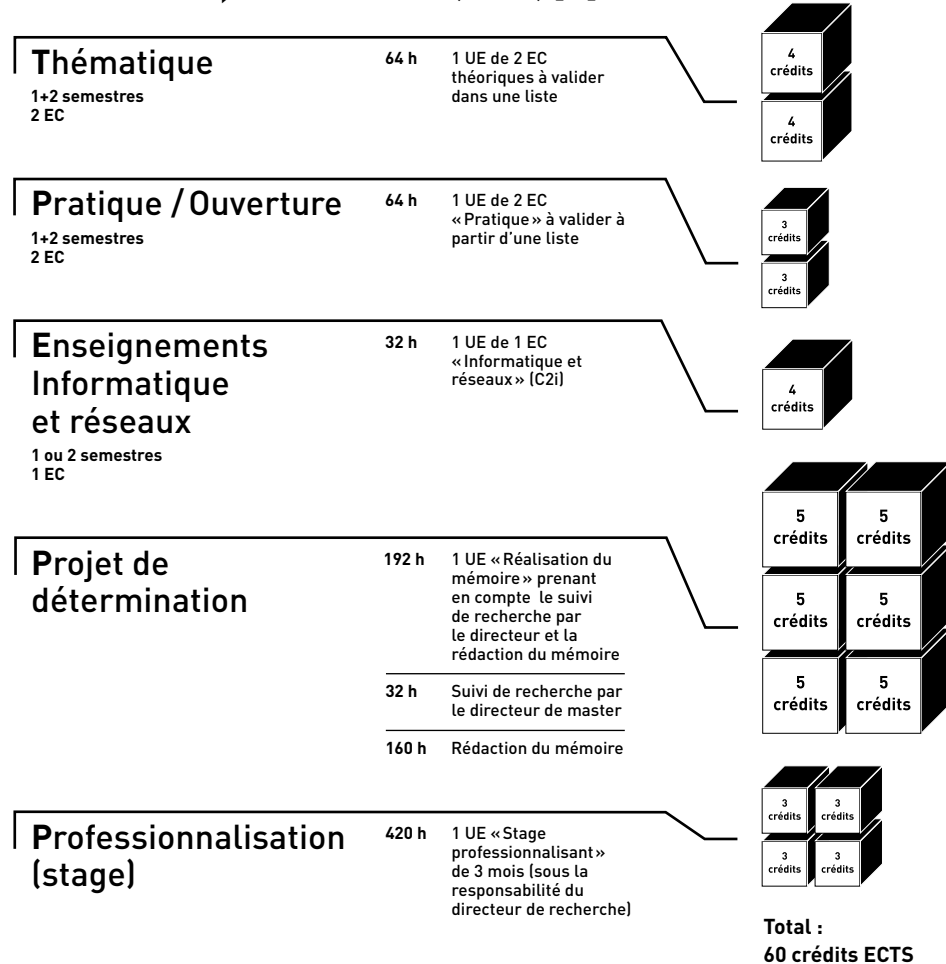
Thématique
1+2 semestres
2 EC

64 h 1 UE de 2 EC théoriques à valider dans une liste

4 crédits
4 crédits

Pratique / Ouverture
1+2 semestres
2 EC

64 h 1 UE de 2 EC « Pratique » à valider à partir d'une liste

3 crédits
3 crédits

Enseignements Informatique et réseaux
1 ou 2 semestres
1 EC

32 h 1 UE de 1 EC « Informatique et réseaux » (C2i)

4 crédits

Projet de détermination

192 h 1 UE « Réalisation du mémoire » prenant en compte le suivi de recherche par le directeur et la rédaction du mémoire

32 h Suivi de recherche par le directeur de master

160 h Rédaction du mémoire

5 crédits
5 crédits
5 crédits
5 crédits
5 crédits
5 crédits

Professionnalisation (stage)

420 h 1 UE « Stage professionnalisant » de 3 mois (sous la responsabilité du directeur de recherche)

3 crédits
3 crédits
3 crédits
3 crédits

Total :
60 crédits ECTS